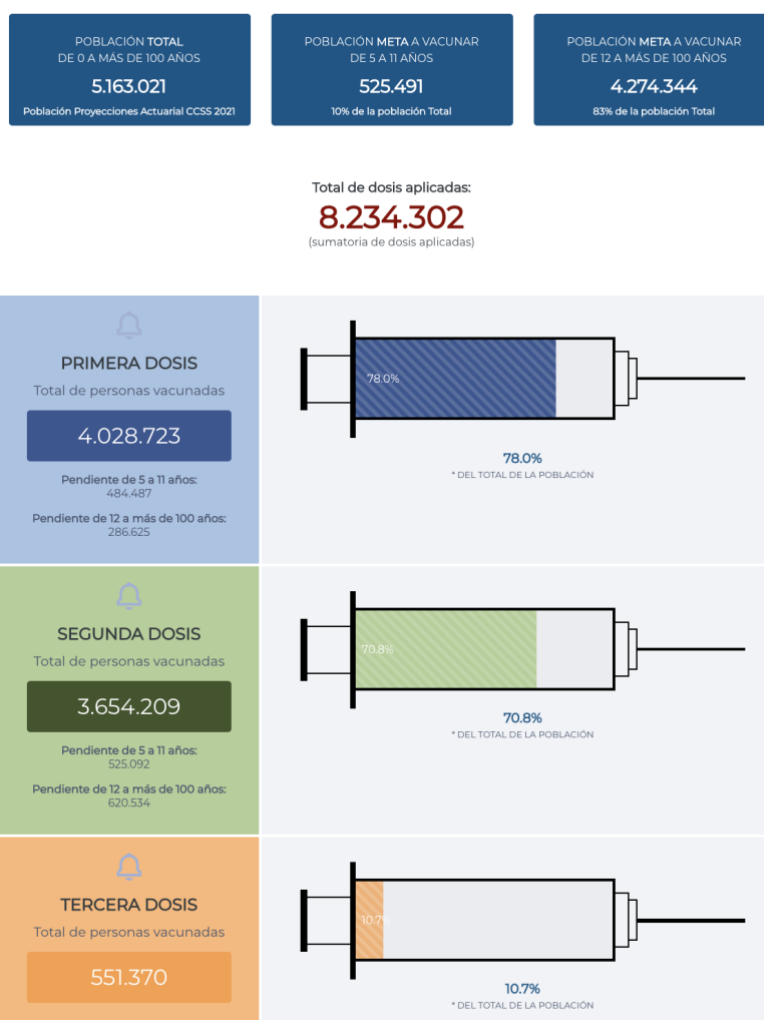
POBLACIÓN TOTAL
DE 0 A MÁS DE 100 AÑOS
5.163.021
Población Proyecciones Actuarial CCSS 2021

POBLACIÓN META A VACUNAR
DE 5 A 11 AÑOS
525.491
10% de la población Total

POBLACIÓN META A VACUNAR
DE 12 A MÁS DE 100 AÑOS
4.274.344
83% de la población Total

Total de dosis aplicadas:
8.234.302
(sumatoria de dosis aplicadas)

PRIMERA DOSIS
Total de personas vacunadas
4.028.723
Pendiente de 5 a 11 años:
484.487
Pendiente de 12 a más de 100 años:
286.625

78.0%
78.0%
* DEL TOTAL DE LA POBLACIÓN

SEGUNDA DOSIS
Total de personas vacunadas
3.654.209
Pendiente de 5 a 11 años:
525.092
Pendiente de 12 a más de 100 años:
620.534

70.8%
70.8%
* DEL TOTAL DE LA POBLACIÓN

TERCERA DOSIS
Total de personas vacunadas
551.370

10.7%
10.7%
* DEL TOTAL DE LA POBLACIÓN